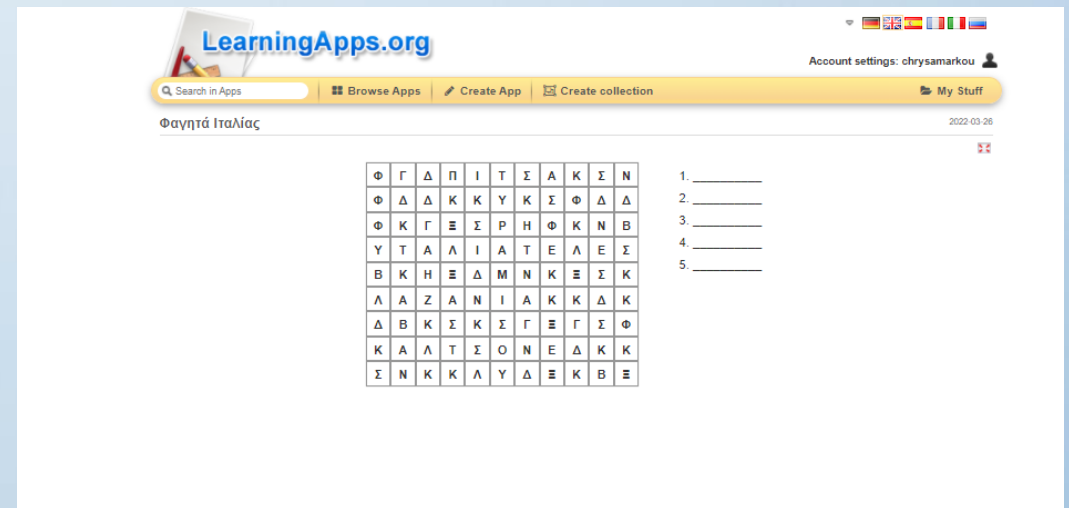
LearningApps.org

Account settings: chrysamarkou

Search in Apps | Browse Apps | Create App | Create collection | My Stuff

Φαγητά Ιταλίας

2022-03-26

| Φ | Γ | Δ | Π | Ι | Τ | Σ | Α | Κ | Σ | Ν |
|---|---|---|---|---|---|---|---|---|---|---|
| Φ | Δ | Δ | Κ | Κ | Υ | Κ | Σ | Φ | Δ | Δ |
| Φ | Κ | Γ | Ξ | Σ | Ρ | Η | Φ | Κ | Ν | Β |
| Υ | Τ | Α | Λ | Ι | Α | Τ | Ε | Λ | Ε | Σ |
| Β | Κ | Η | Ξ | Δ | Μ | Ν | Κ | Ξ | Σ | Κ |
| Λ | Α | Ζ | Α | Ν | Ι | Α | Κ | Κ | Δ | Κ |
| Δ | Β | Κ | Σ | Κ | Σ | Γ | Ξ | Γ | Σ | Φ |
| Κ | Α | Λ | Τ | Σ | Ο | Ν | Ε | Δ | Κ | Κ |
| Σ | Ν | Κ | Κ | Λ | Υ | Δ | Ξ | Κ | Β | Ξ |

1. __________
2. __________
3. __________
4. __________
5. __________